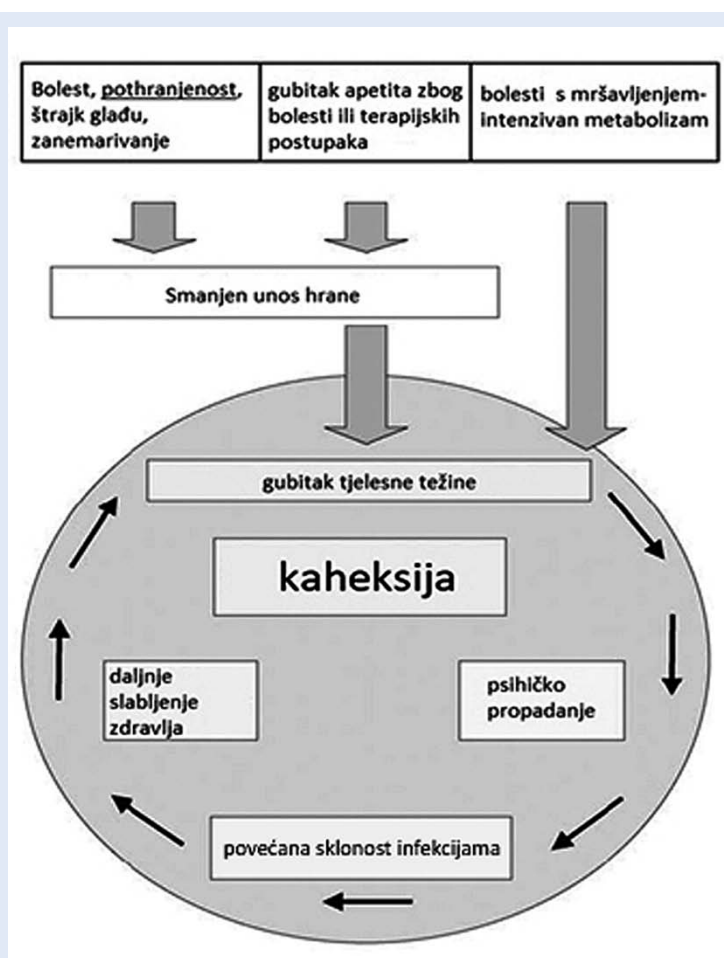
| Bolest, pothranjenost, štrajk glađu, zanemarivanje | gubitak apetita zbog bolesti ili terapijskih postupaka | bolesti s mršavljenjem-intenzivan metabolizam |
|---|---|---|

Smanjen unos hrane

gubitak tjelesne težine

kaheksija

daljnje slabljenje zdravlja

psihičko propadanje

povećana sklonost infekcijama